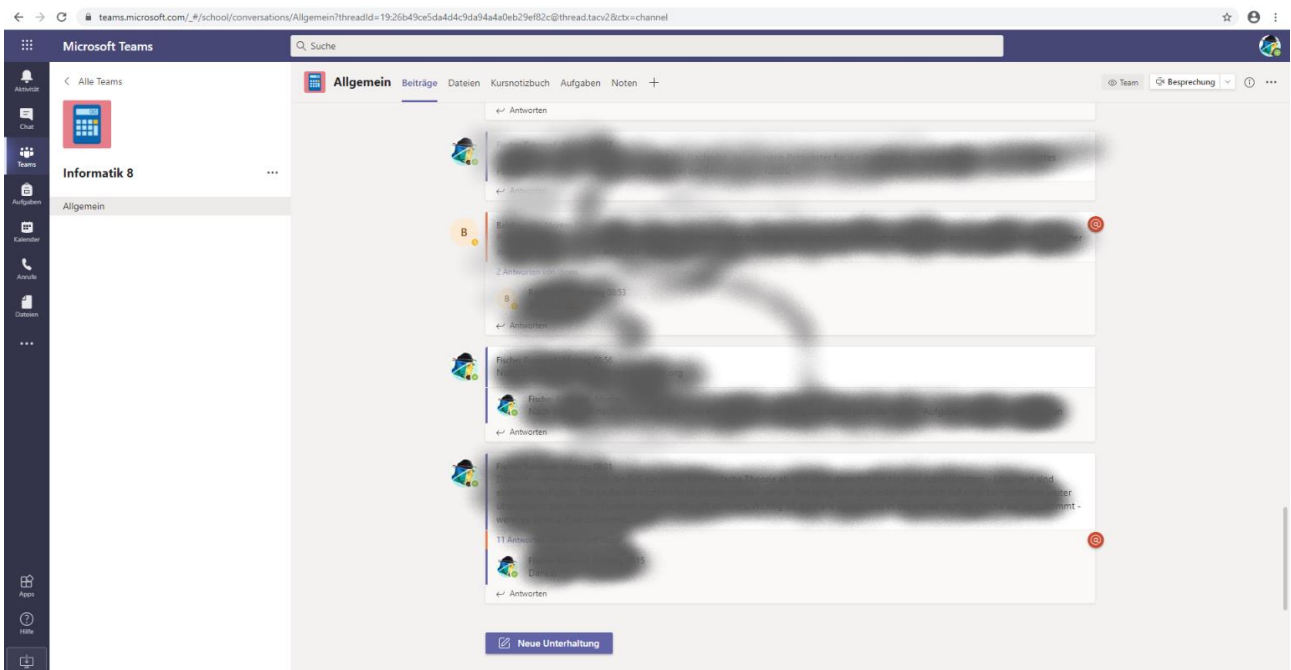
teams.microsoft.com/_#/school/conversations/Allgemein?threadId=19:26b49ce5da4d4c9da94a4a0eb29ef82c@thread.tacv2&ctx=channel

Microsoft Teams

Suche

Aktivität

Chat

Teams

Aufgaben

Kalender

Anrufe

Dateien

...

Apps

Hilfe

< Alle Teams

Informatik 8

...

Allgemein

Allgemein Beiträge Dateien Kursnotizbuch Aufgaben Noten +

Team Besprechung

Antworten

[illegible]

B

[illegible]

2 Antworten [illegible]

B

Antworten

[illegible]

Antworten

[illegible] mmt - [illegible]

11 Antwo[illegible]

Antworten

Neue Unterhaltung